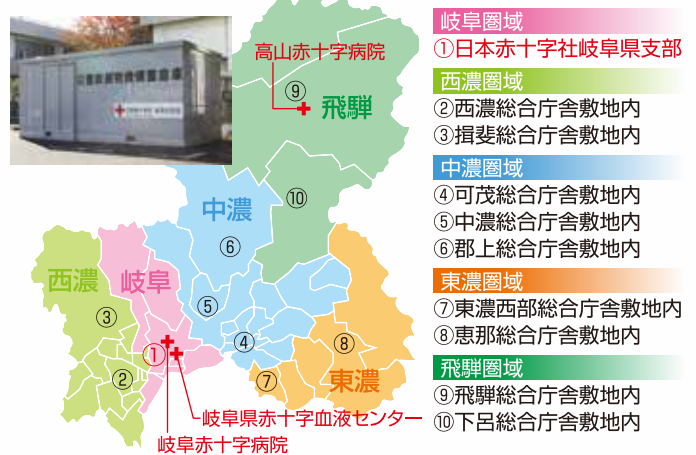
高山赤十字病院
⑨
飛騨
⑩
中濃
⑥
西濃
岐阜
③
⑤
④
⑧
①
②
⑦
東濃
岐阜県赤十字血液センター
岐阜赤十字病院

岐阜圏域
①日本赤十字社岐阜県支部
西濃圏域
②西濃総合庁舎敷地内
③揖斐総合庁舎敷地内
中濃圏域
④可茂総合庁舎敷地内
⑤中濃総合庁舎敷地内
⑥郡上総合庁舎敷地内
東濃圏域
⑦東濃西部総合庁舎敷地内
⑧恵那総合庁舎敷地内
飛騨圏域
⑨飛騨総合庁舎敷地内
⑩下呂総合庁舎敷地内